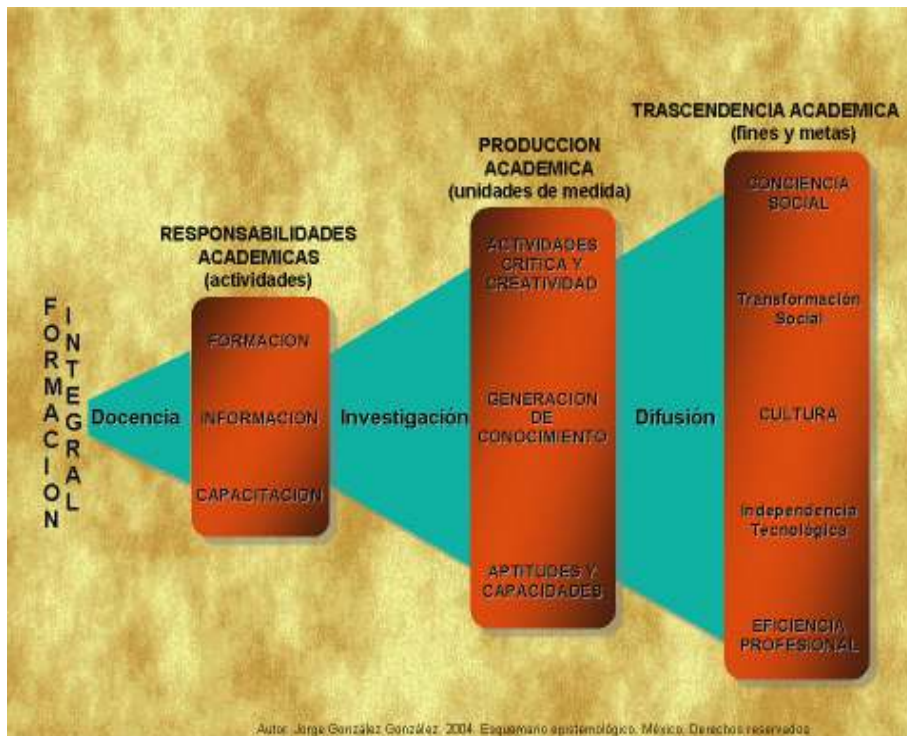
FORMACION INTEGRAL

Docencia

RESPONSABILIDADES ACADEMICAS (actividades)

FORMACION

INFORMACION

CAPACITACION

Investigación

PRODUCCION ACADEMICA (unidades de medida)

ACTIVIDADES CRITICA Y CREATIVIDAD

GENERACION DE CONOCIMIENTO

APTITUDES Y CAPACIDADES

Difusión

TRASCENDENCIA ACADEMICA (fines y metas)

CONCIENCIA SOCIAL

Transformación Social

CULTURA

Independencia Tecnológica

EFICIENCIA PROFESIONAL

Autor: Jorge González González. 2004. Esquemario epistemológico. México. Derechos reservados